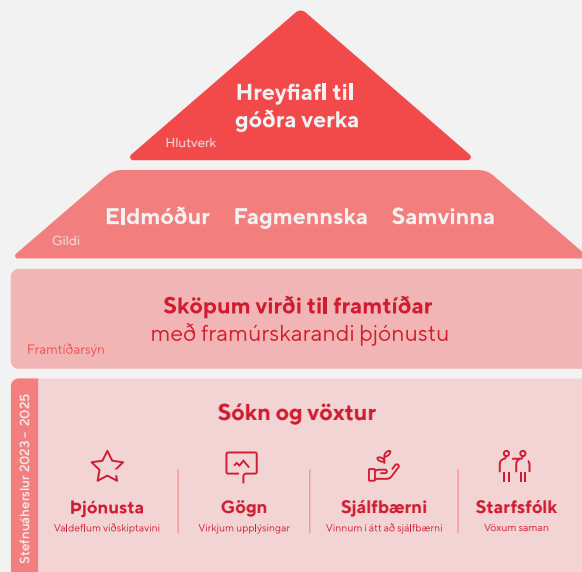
Hreyfiafl til góðra verka
Hlutverk

Eldmóður Fagmennska Samvinna
Gildi

Sköpum virði til framtíðar
með framúrskarandi þjónustu
Framtíðarsýn

Stefnuáherslur 2023 - 2025

Sókn og vöxtur

Þjónusta
Valdeflum viðskiptavini

Gögn
Virkjum upplýsingar

Sjálfbærni
Vinnum í átt að sjálfbærni

Starfsfólk
Vöxum saman